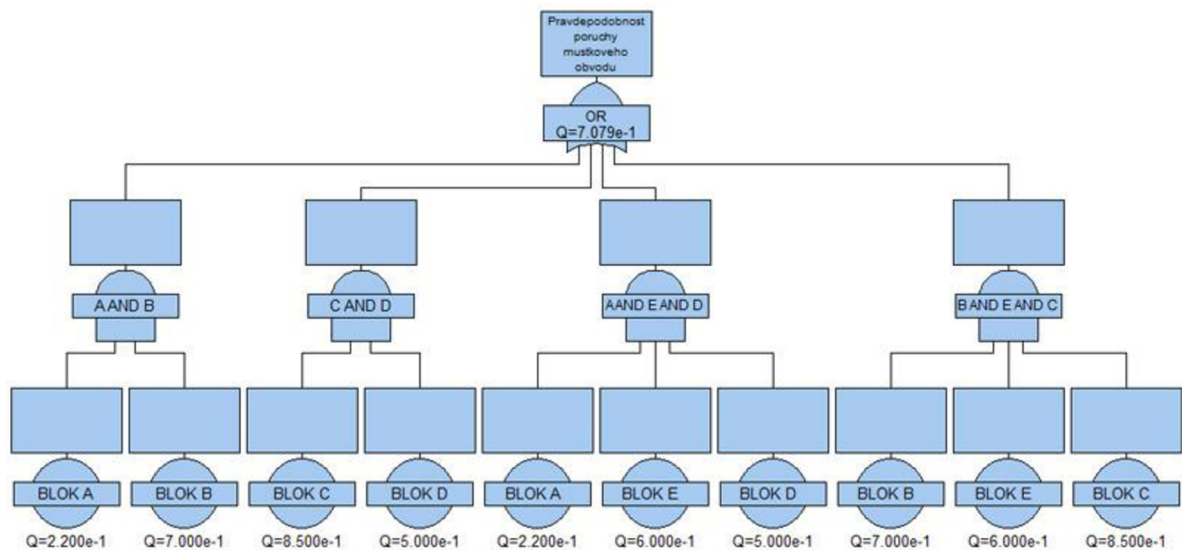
Pravdepodobnost poruchy mustkoveho obvodu

OR
Q=7.079e-1

A AND B

C AND D

A AND E AND D

B AND E AND C

BLOK A
Q=2.200e-1

BLOK B
Q=7.000e-1

BLOK C
Q=8.500e-1

BLOK D
Q=5.000e-1

BLOK A
Q=2.200e-1

BLOK E
Q=6.000e-1

BLOK D
Q=5.000e-1

BLOK B
Q=7.000e-1

BLOK E
Q=6.000e-1

BLOK C
Q=8.500e-1